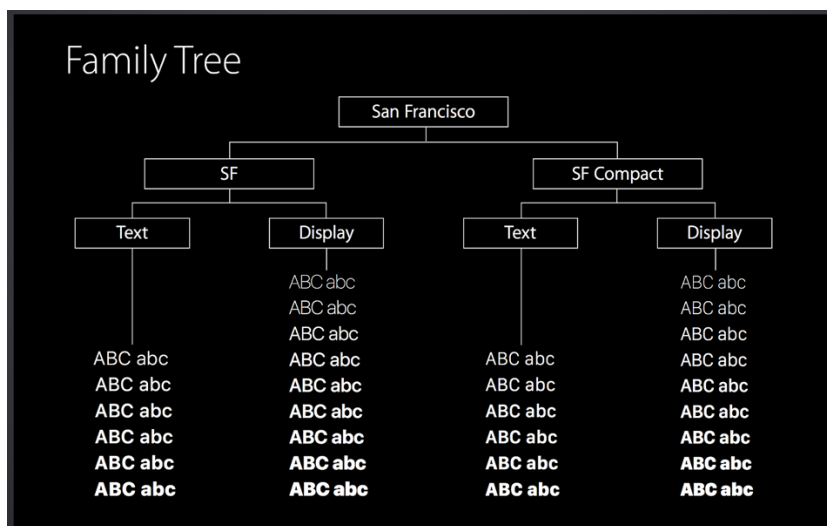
Family Tree

San Francisco

SF

SF Compact

Text

Display

Text

Display

ABC abc
ABC abc
ABC abc
ABC abc
ABC abc
ABC abc

ABC abc
ABC abc
ABC abc
ABC abc
ABC abc
ABC abc
ABC abc
ABC abc
ABC abc

ABC abc
ABC abc
ABC abc
ABC abc
ABC abc
ABC abc

ABC abc
ABC abc
ABC abc
ABC abc
ABC abc
ABC abc
ABC abc
ABC abc
ABC abc